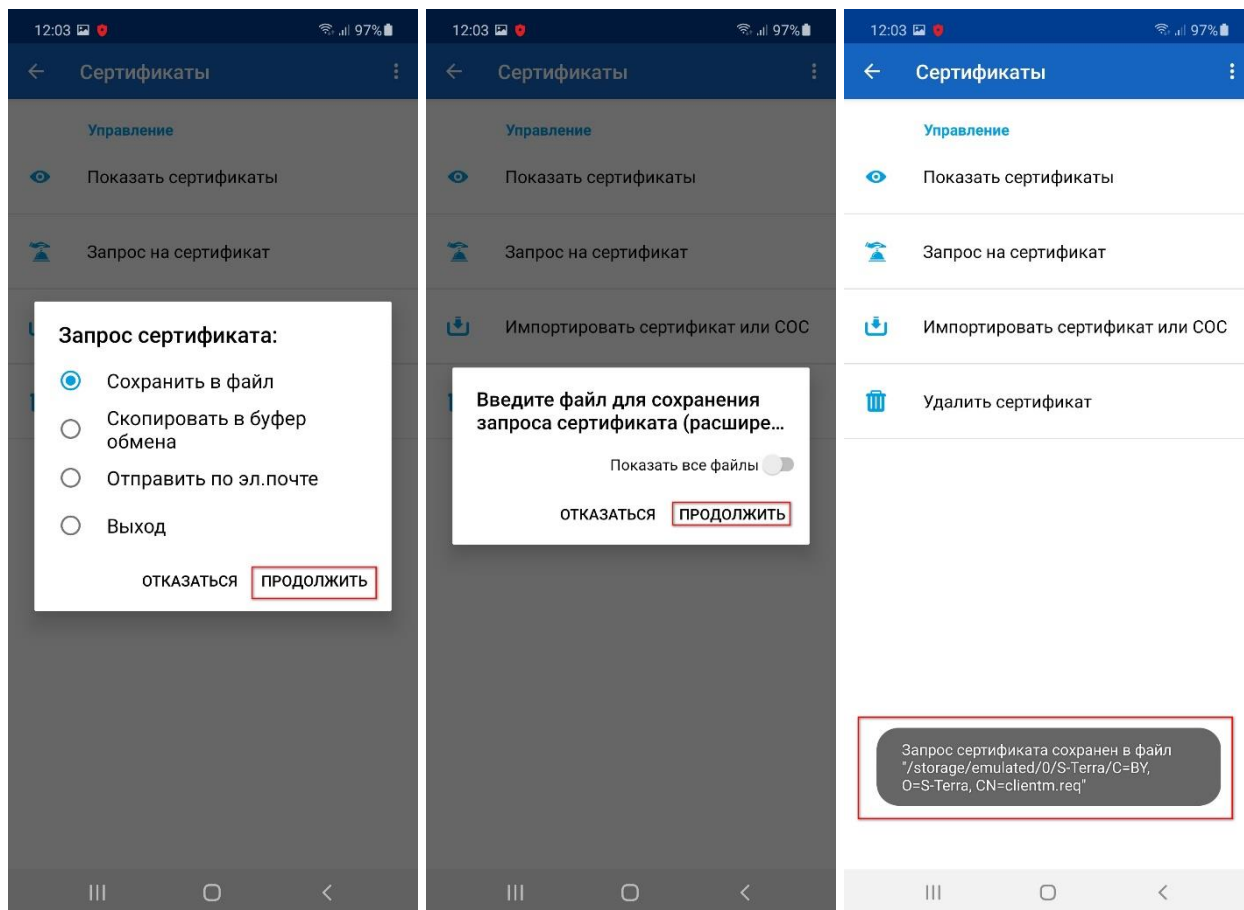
12:03 97%

Сертификаты

Управление

Показать сертификаты

Запрос на сертификат

Запрос сертификата:

Сохранить в файл

Скопировать в буфер обмена

Отправить по эл.почте

Выход

ОТКАЗАТЬСЯ ПРОДОЛЖИТЬ

12:03 97%

Сертификаты

Управление

Показать сертификаты

Запрос на сертификат

Импортировать сертификат или СОС

Введите файл для сохранения запроса сертификата (расшире…

Показать все файлы

ОТКАЗАТЬСЯ ПРОДОЛЖИТЬ

12:03 97%

Сертификаты

Управление

Показать сертификаты

Запрос на сертификат

Импортировать сертификат или СОС

Удалить сертификат

Запрос сертификата сохранен в файл "/storage/emulated/0/S-Terra/C=BY, O=S-Terra, CN=clientm.req"